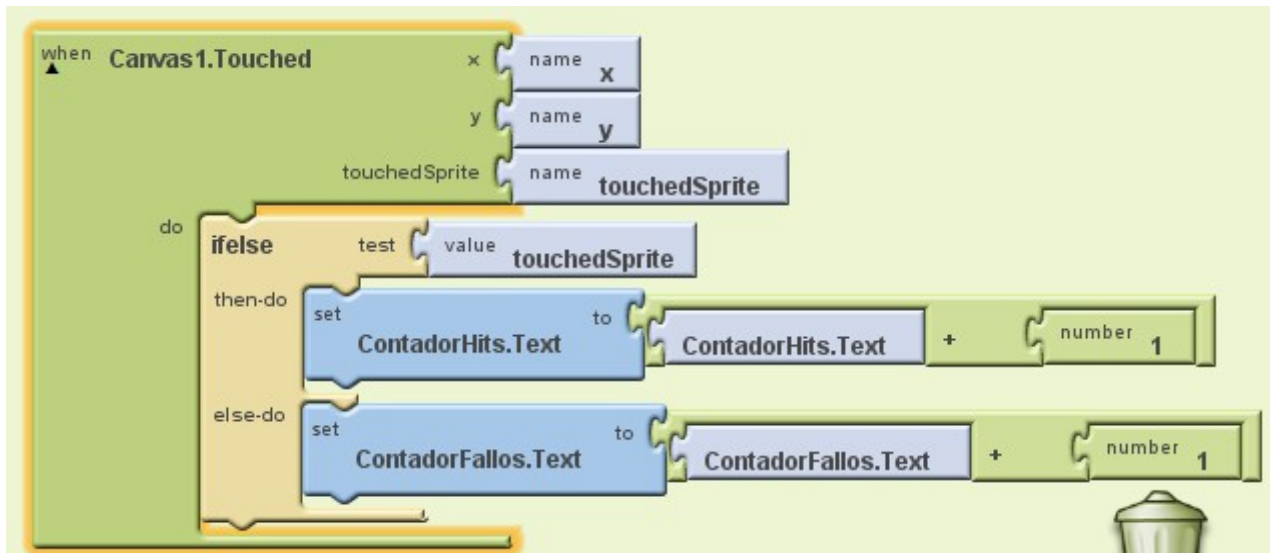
when Canvas1.Touched x name x
y name y
touchedSprite name touchedSprite
do ifelse test value touchedSprite
then-do set ContadorHits.Text to ContadorHits.Text + number 1
else-do set ContadorFallos.Text to ContadorFallos.Text + number 1